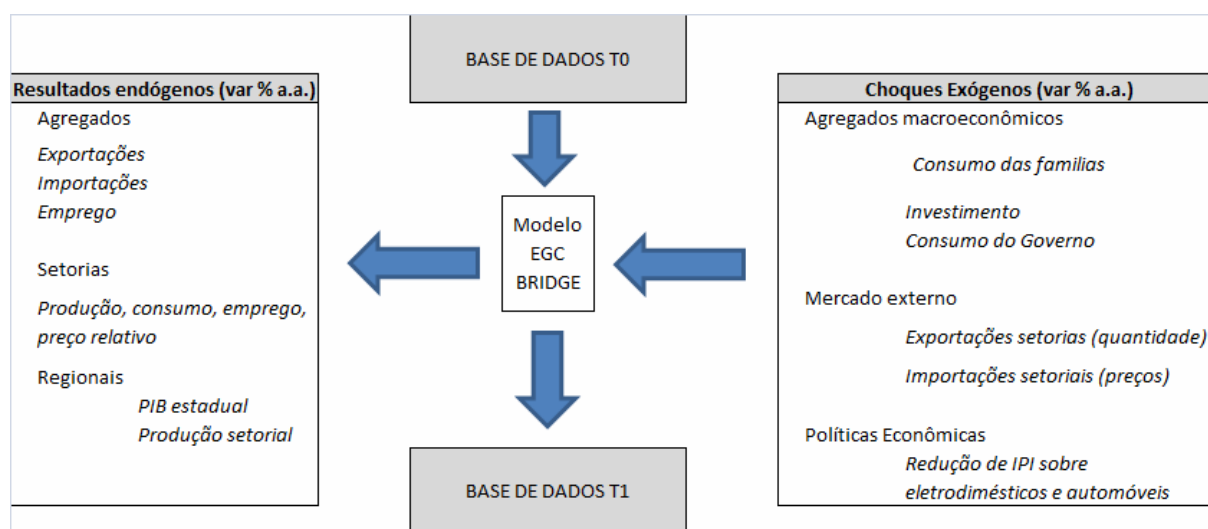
BASE DE DADOS T0

Resultados endógenos (var % a.a.)

Agregados

Exportações
Importações
Emprego

Setorias

Produção, consumo, emprego, preço relativo

Regionais

PIB estadual
Produção setorial

Modelo
EGC
BRIDGE

Choques Exógenos (var % a.a.)

Agregados macroeconômicos

Consumo das familias

Investimento
Consumo do Governo

Mercado externo

Exportações setorias (quantidade)

Importações setoriais (preços)

Políticas Econômicas

Redução de IPI sobre eletrodimésticos e automóveis

BASE DE DADOS T1